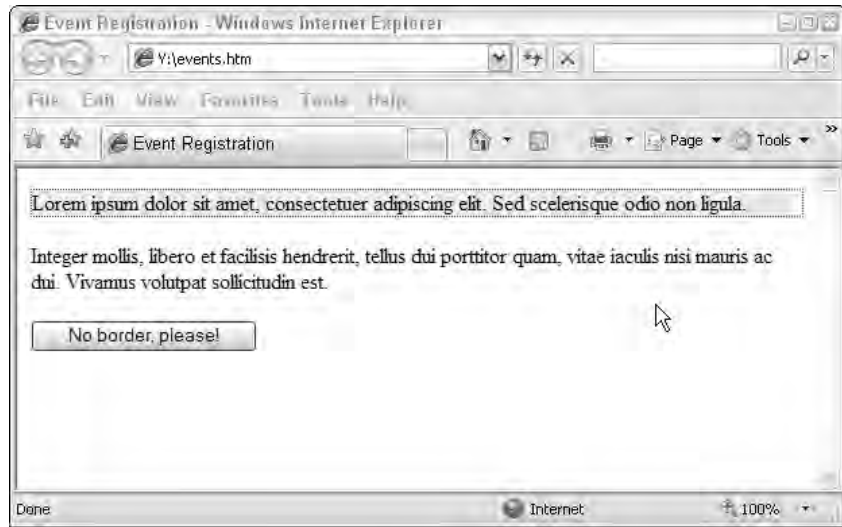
Event Registration - Windows Internet Explorer

Y:\events.htm

File Edit View Favorites Tools Help

Event Registration

Page ▾ Tools ▾

Lorem ipsum dolor sit amet, consectetuer adipiscing elit. Sed scelerisque odio non ligula.

Integer mollis, libero et facilisis hendrerit, tellus dui porttitor quam, vitae iaculis nisi mauris ac dui. Vivamus volutpat sollicitudin est.

No border, please!

Done

Internet

100%